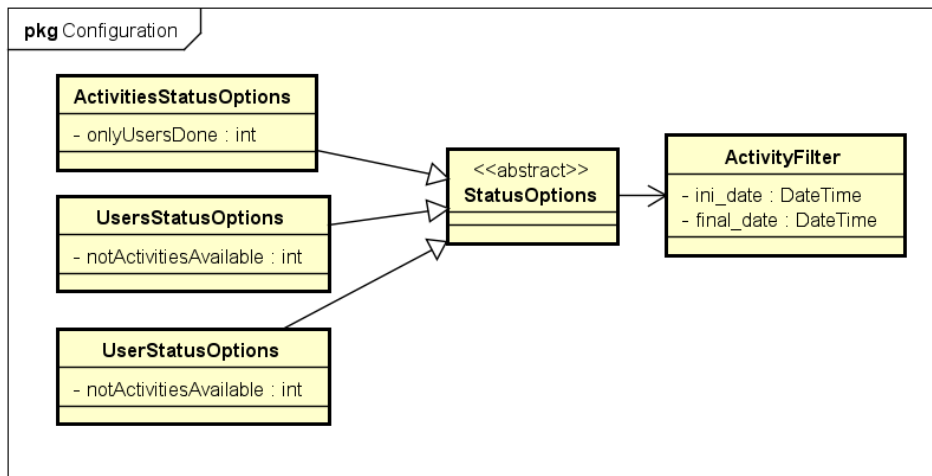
pkg Configuration

ActivitiesStatusOptions
- onlyUsersDone : int

UsersStatusOptions
- notActivitiesAvailable : int

UserStatusOptions
- notActivitiesAvailable : int

<<abstract>>
StatusOptions

ActivityFilter
- ini_date : DateTime
- final_date : DateTime